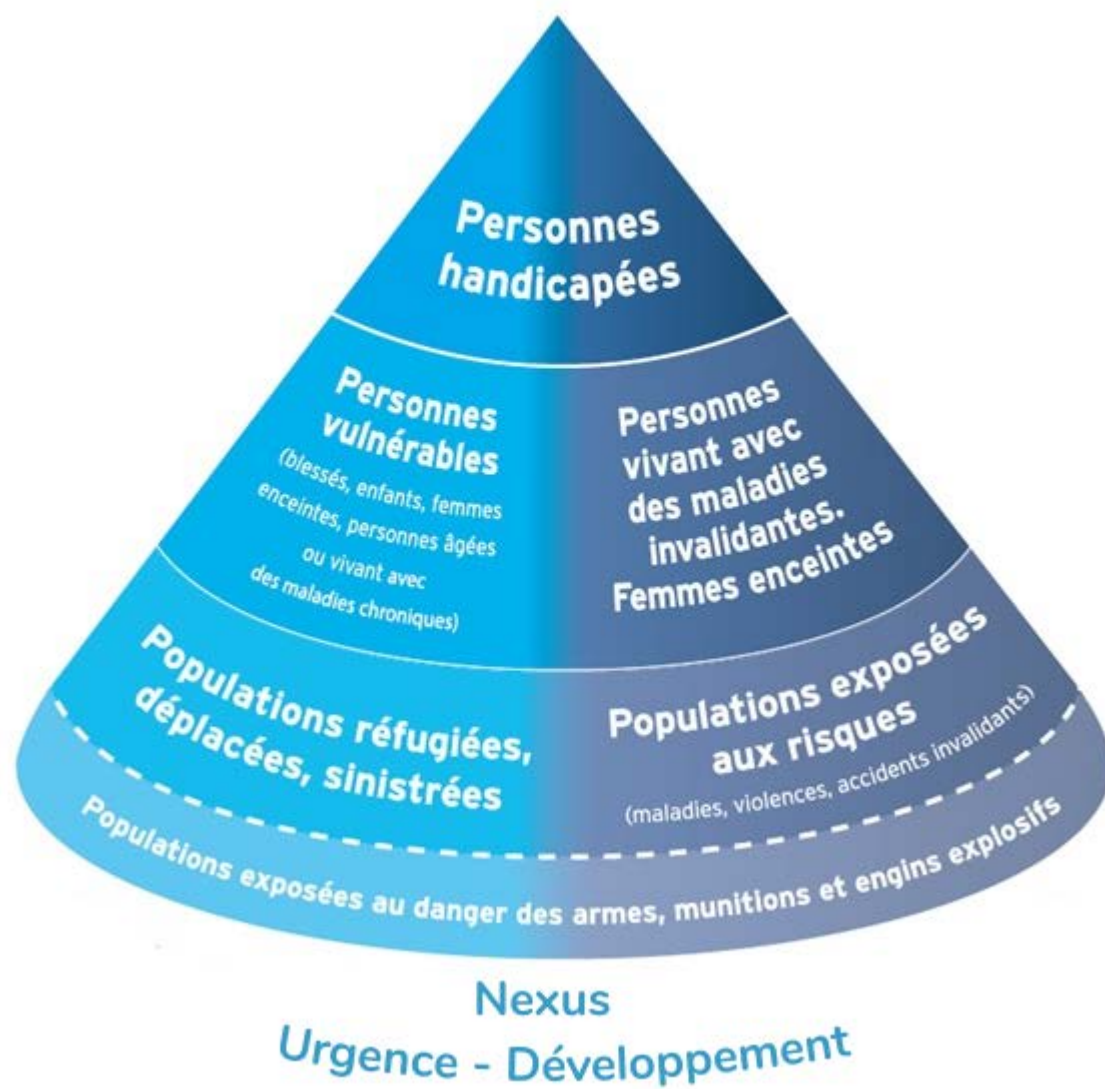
Personnes handicapées

Personnes vulnérables
(blessés, enfants, femmes enceintes, personnes âgées ou vivant avec des maladies chroniques)

Personnes vivant avec des maladies invalidantes. Femmes enceintes

Populations réfugiées, déplacées, sinistrées

Populations exposées aux risques
(maladies, violences, accidents invalidants)

Populations exposées au danger des armes, munitions et engins explosifs

Nexus
Urgence - Développement